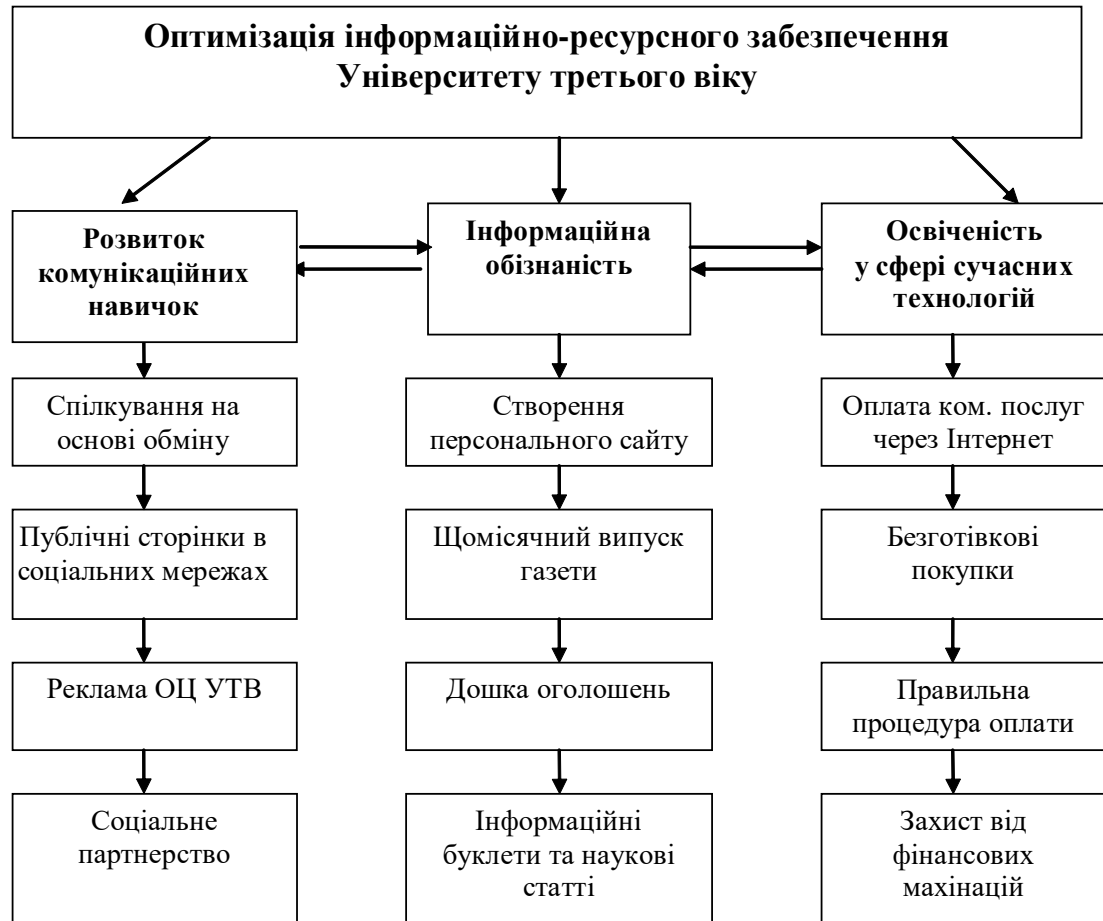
Оптимізація інформаційно-ресурсного забезпечення Університету третього віку

Розвиток комунікаційних навичок

Спілкування на основі обміну

Публічні сторінки в соціальних мережах

Реклама ОЦ УТВ

Соціальне партнерство

Інформаційна обізнаність

Створення персонального сайту

Щомісячний випуск газети

Дошка оголошень

Інформаційні буклети та наукові статті

Освіченість у сфері сучасних технологій

Оплата ком. послуг через Інтернет

Безготівкові покупки

Правильна процедура оплати

Захист від фінансових махінацій